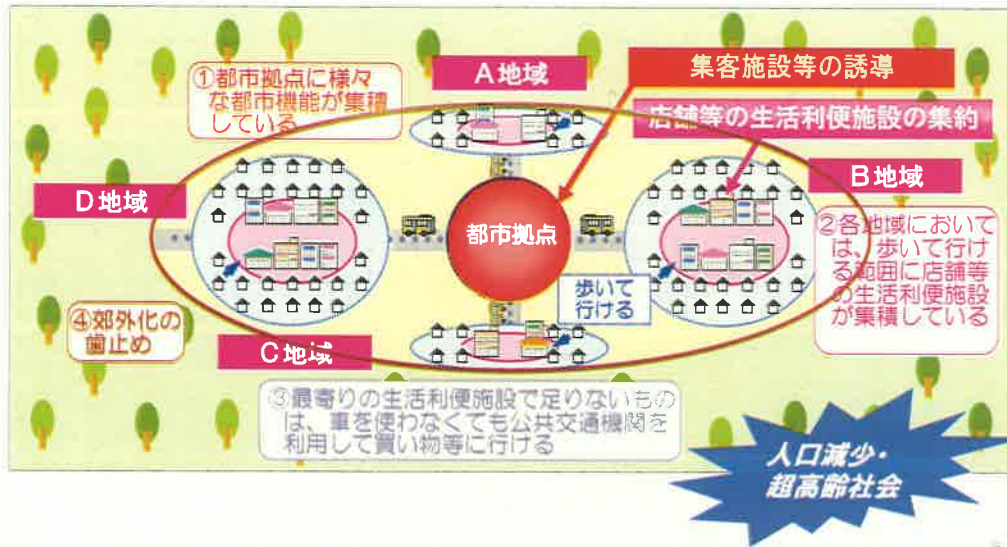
①都市拠点に様々な都市機能が集積している

A地域

集客施設等の誘導

店舗等の生活利便施設の集約

D地域

都市拠点

B地域

②各地域においては、歩いて行ける範囲に店舗等の生活利便施設が集積している

歩いて行ける

④郊外化の歯止め

C地域

③最寄りの生活利便施設で足りないものは、車を使わなくても公共交通機関を利用して買い物等に行ける

人口減少・超高齢社会